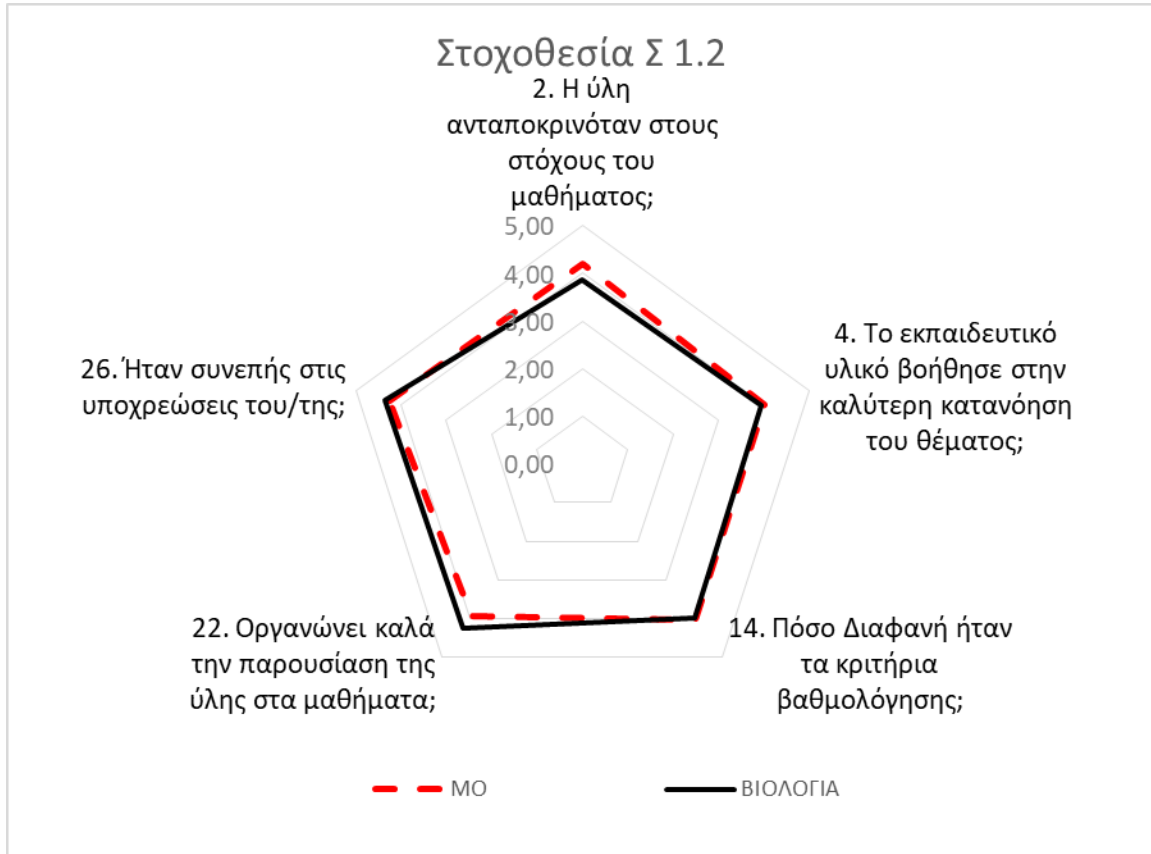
Στοχοθεσία Σ 1.2

2. Η ύλη ανταποκρινόταν στους στόχους του μαθήματος;

5,00
4,00
3,00
2,00
1,00
0,00

4. Το εκπαιδευτικό υλικό βοήθησε στην καλύτερη κατανόηση του θέματος;

14. Πόσο Διαφανή ήταν τα κριτήρια βαθμολόγησης;

22. Οργανώνει καλά την παρουσίαση της ύλης στα μαθήματα;

26. Ήταν συνεπής στις υποχρεώσεις του/της;

ΜΟ
ΒΙΟΛΟΓΙΑ